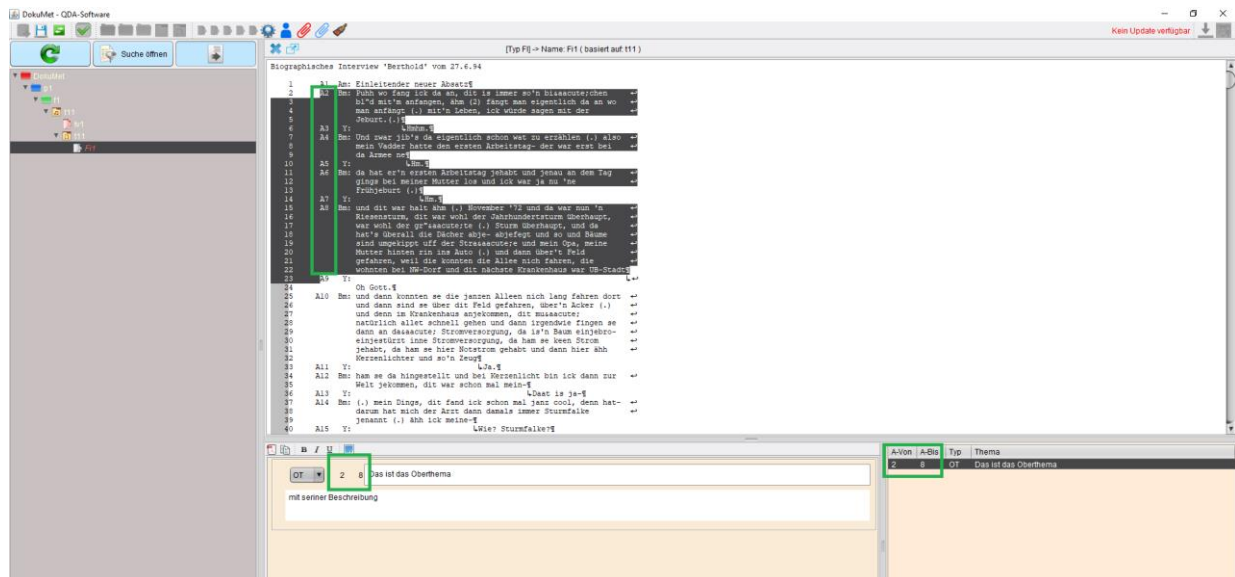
DokuMet - QDA-Software

Kein Update verfügbar

Suche öffnen

[Typ FI] -> Name: FI1 ( basiert auf: t11 )

DokuMet
p1
f1
t11
fv1
t11
FI1

Biographisches Interview 'Berthold' vom 27.6.94

1 A1 Am: Einleitender neuer Absatz¶
2 A2 Bm: Puhh wo fang ick da an, dit is immer so'n bisaacute;chen
3 bl"d mit'm anfangen, ähm (2) fängt man eigentlich da an wo
4 man anfängt (.) mit'n Leben, ick würde sagen mit der
5 Jeburt.(.)¶
6 A3 Y: Hmhm.¶
7 A4 Bm: Und zwar jib's da eigentlich schon wat zu erzählen (.) also
8 mein Vadder hatte den ersten Arbeitstag- der war erst bei
9 da Armee net
10 A5 Y: Hm.¶
11 A6 Bm: da hat er'n ersten Arbeitstag jehabt und jenau an dem Tag
12 gings bei meiner Mutter los und ick war ja nu 'ne
13 Frühjeburt (.)¶
14 A7 Y: Hm.¶
15 A8 Bm: und dit war halt ähm (.) November '72 und da war nun 'n
16 Riesensturm, dit war wohl der Jahrhundertsturm überhaupt,
17 war wohl der gr"saacute;te (.) Sturm überhaupt, und da
18 hat's überall die Dächer abje- abjefegt und so und Bäume
19 sind umgekippt uff der Strasaacute;e und mein Opa, meine
20 Mutter hinten rin ins Auto (.) und dann über't Feld
21 gefahren, weil die konnten die Allee nich fahren, die
22 wohnten bei NW-Dorf und dit nächste Krankenhaus war UB-Stadt¶
23 A9 Y:
24 Oh Gott.¶
25 A10 Bm: und dann konnten se die janzen Alleen nich lang fahren dort
26 und dann sind se über dit Feld gefahren, über'n Acker (.)
27 und denn im Krankenhaus anjekommen, dit musaacute;
28 natürlich allet schnell gehen und dann irgendwie fingen se
29 dann an dasaacute; Stromversorgung, da is'n Baum einjebro-
30 einjestürzt inne Stromversorgung, da ham se keen Strom
31 jehabt, da ham se hier Notstrom gehabt und dann hier ähh
32 Kerzenlichter und so'n Zeug¶
33 A11 Y: Ja.¶
34 A12 Bm: ham se da hingestellt und bei Kerzenlicht bin ick dann zur
35 Welt jekommen, dit war schon mal mein-¶
36 A13 Y: Dast is ja-¶
37 A14 Bm: (.) mein Dings, dit fand ick schon mal janz cool, denn hat-
38 darum hat mich der Arzt dann damals immer Sturmfalke
39 jenannt (.) ähh ick meine-¶
40 A15 Y: Wie? Sturmfalke?¶

OT 2 8 Das ist das Oberthema
mit seiner Beschreibung

| A-Von | A-Bis | Typ | Thema |
|---|---|---|---|
| 2 | 8 | OT | Das ist das Oberthema |